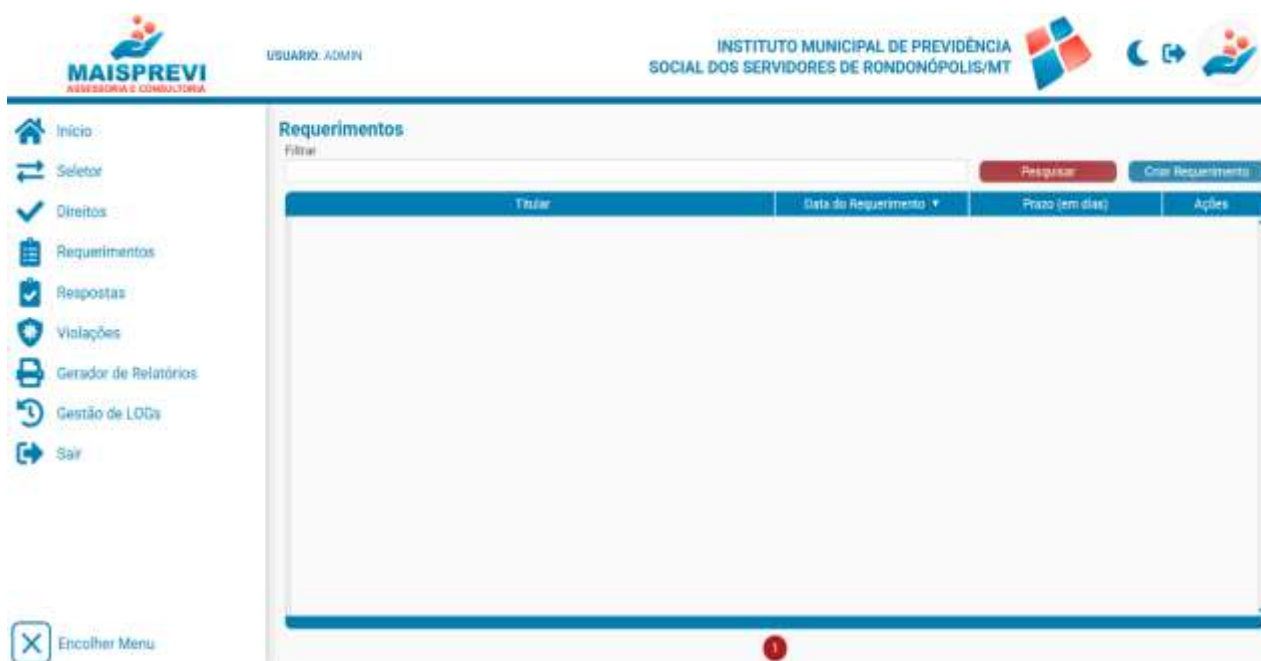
MAISPREVI
ASSESSORIA E CONSULTORIA

USUARIO: ADMIN

INSTITUTO MUNICIPAL DE PREVIDÊNCIA
SOCIAL DOS SERVIDORES DE RONDONÓPOLIS/MT

Início
Seletor
Direitos
Requerimentos
Respostas
Violações
Gerador de Relatórios
Gestão de LOGs
Sair

Encolher Menu

Requerimentos
Filtrar

Pesquisar
Criar Requerimento

| Titular | Data do Requerimento ▼ | Prazo (em dias) | Ações |
|---|---|---|---|

1